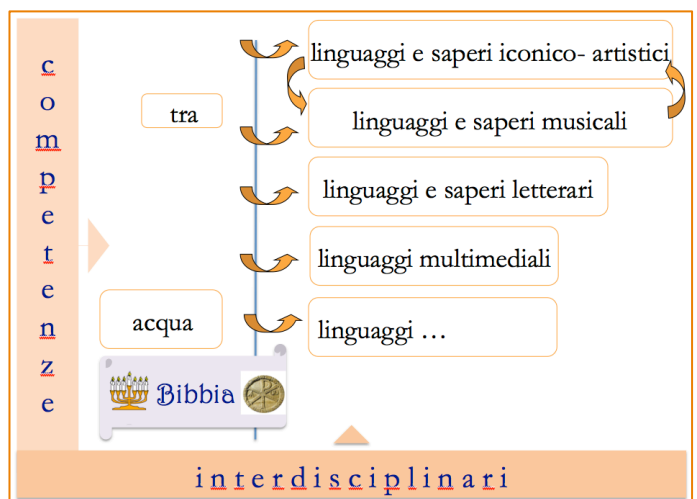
c o m p e t e n z e

tra

acqua

Bibbia

linguaggi e saperi iconico- artistici

linguaggi e saperi musicali

linguaggi e saperi letterari

linguaggi multimediali

linguaggi …

i n t e r d i s c i p l i n a r i